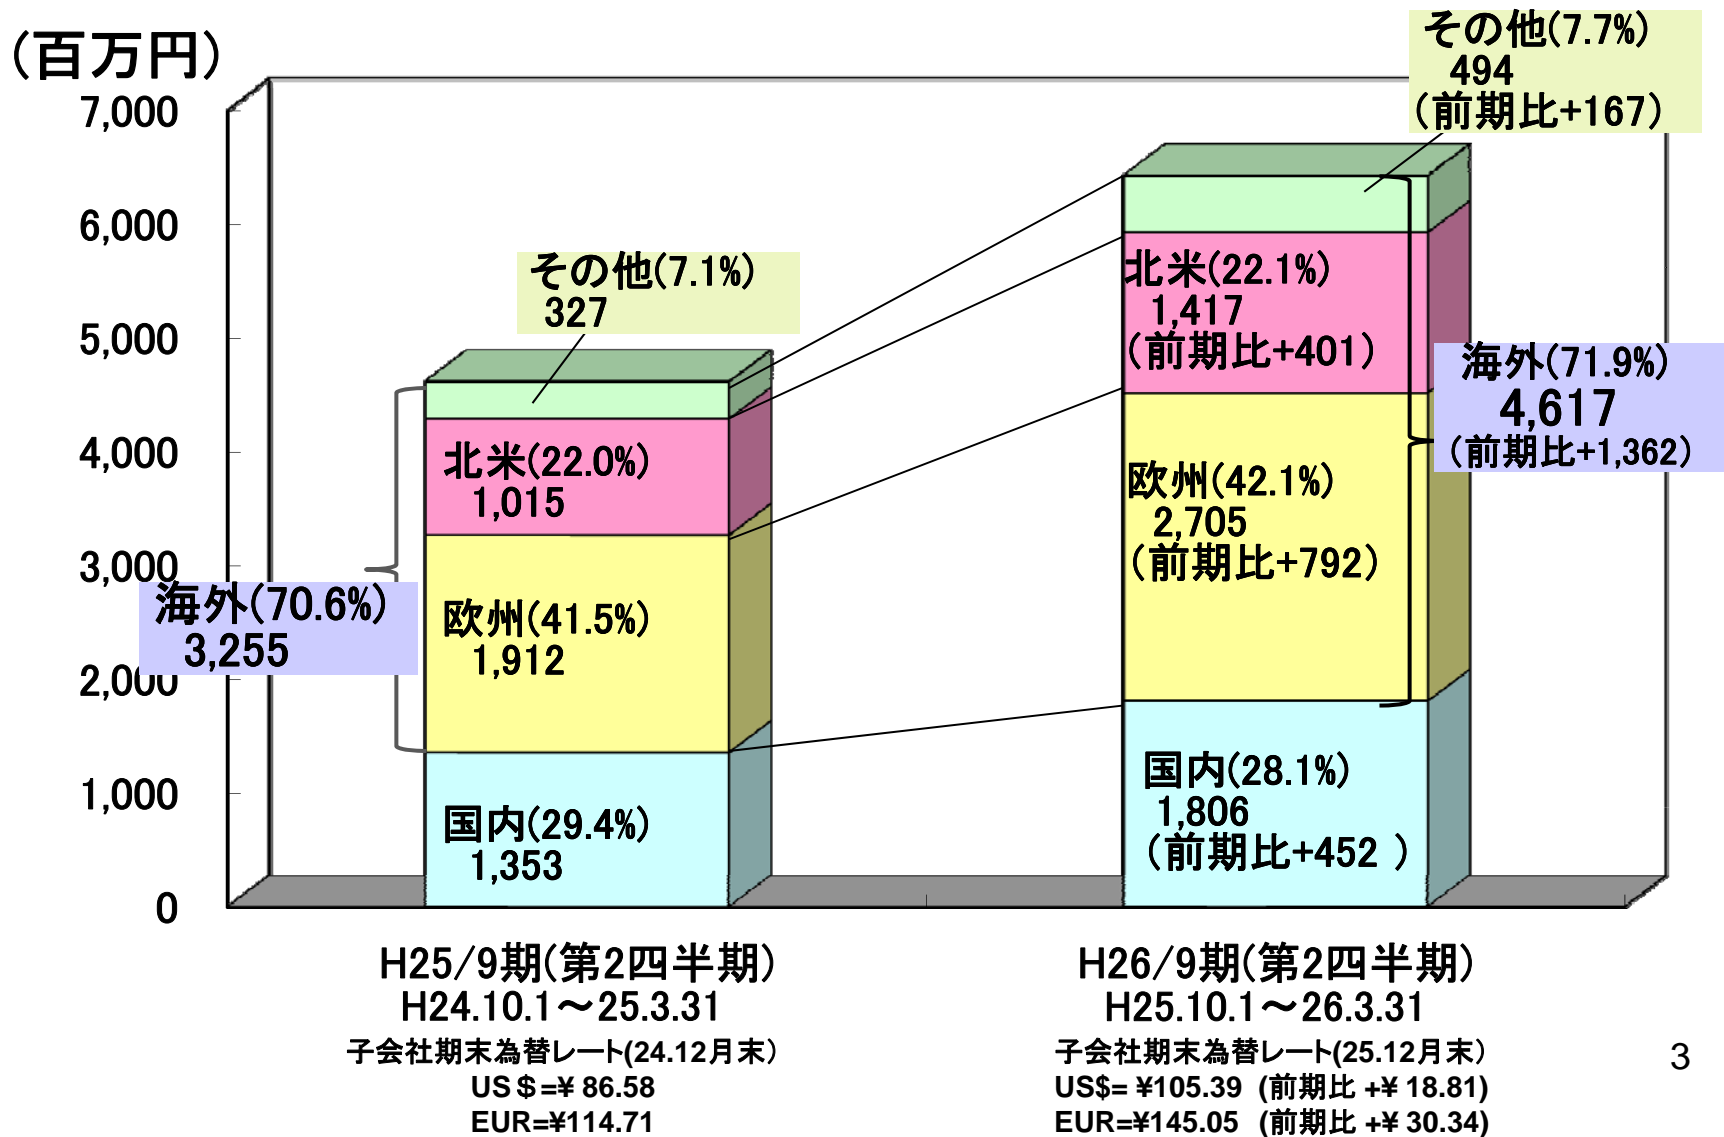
(百万円)

7,000
6,000
5,000
4,000
3,000
2,000
1,000
0

その他(7.7%)
494
(前期比+167)

その他(7.1%)
327

北米(22.0%)
1,015

海外(70.6%)
3,255

欧州(41.5%)
1,912

国内(29.4%)
1,353

北米(22.1%)
1,417
(前期比+401)

海外(71.9%)
4,617
(前期比+1,362)

欧州(42.1%)
2,705
(前期比+792)

国内(28.1%)
1,806
(前期比+452 )

H25/9期(第2四半期)
H24.10.1～25.3.31
子会社期末為替レート(24.12月末)
US＄=¥ 86.58
EUR=¥114.71

H26/9期(第2四半期)
H25.10.1～26.3.31
子会社期末為替レート(25.12月末)
US$= ¥105.39 (前期比 +¥ 18.81)
EUR=¥145.05 (前期比 +¥ 30.34)

3